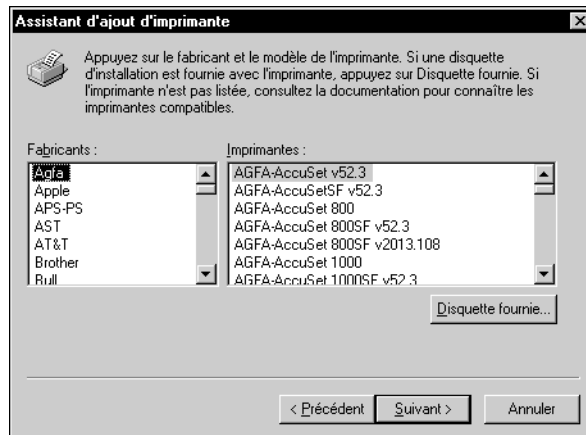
Assistant d'ajout d'imprimante

Appuyez sur le fabricant et le modèle de l'imprimante. Si une disquette d'installation est fournie avec l'imprimante, appuyez sur Disquette fournie. Si l'imprimante n'est pas listée, consultez la documentation pour connaître les imprimantes compatibles.

Fabricants :
Agfa
Apple
APS-PS
AST
AT&T
Brother
Bull

Imprimantes :
AGFA-AccuSet v52.3
AGFA-AccuSetSF v52.3
AGFA-AccuSet 800
AGFA-AccuSet 800SF v52.3
AGFA-AccuSet 800SF v2013.108
AGFA-AccuSet 1000
AGFA-AccuSet 1000SF v52.3

Disquette fournie...

< Précédent
Suivant >
Annuler